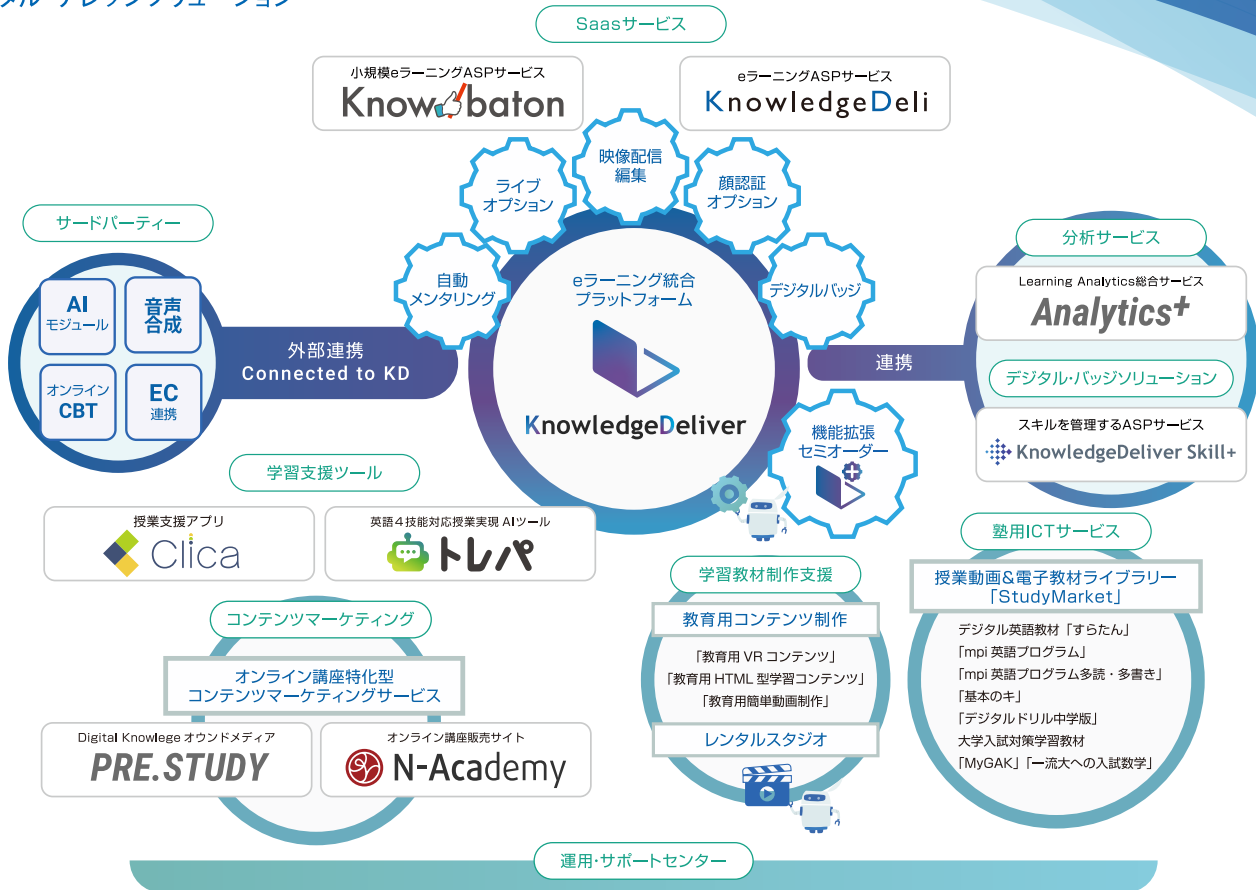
Saasサービス

小規模eラーニングASPサービス
Knowbaton

eラーニングASPサービス
KnowledgeDeli

映像配信
編集

ライブ
オプション

顔認証
オプション

自動
メンタリング

デジタルバッジ

eラーニング統合
プラットフォーム

KnowledgeDeliver

機能拡張
セミオーダー

サードパーティー

AI
モジュール

音声
合成

オンライン
CBT

EC
連携

外部連携
Connected to KD

分析サービス

Learning Analytics総合サービス
Analytics+

連携

デジタル・バッジソリューション

スキルを管理するASPサービス
KnowledgeDeliver Skill+

学習支援ツール

授業支援アプリ
Clica

英語４技能対応授業実現 AIツール
トレパ

塾用ICTサービス

授業動画＆電子教材ライブラリー
「StudyMarket」

デジタル英語教材「すらたん」
「mpi 英語プログラム」
「mpi 英語プログラム多読・多書き」
「基本のキ」
「デジタルドリル中学版」
大学入試対策学習教材
「MyGAK」「一流大への入試数学」

学習教材制作支援

教育用コンテンツ制作

「教育用 VR コンテンツ」
「教育用 HTML 型学習コンテンツ」
「教育用簡単動画制作」

レンタルスタジオ

コンテンツマーケティング

オンライン講座特化型
コンテンツマーケティングサービス

Digital Knowlege オウンドメディア
PRE.STUDY

オンライン講座販売サイト
N-Academy

運用・サポートセンター